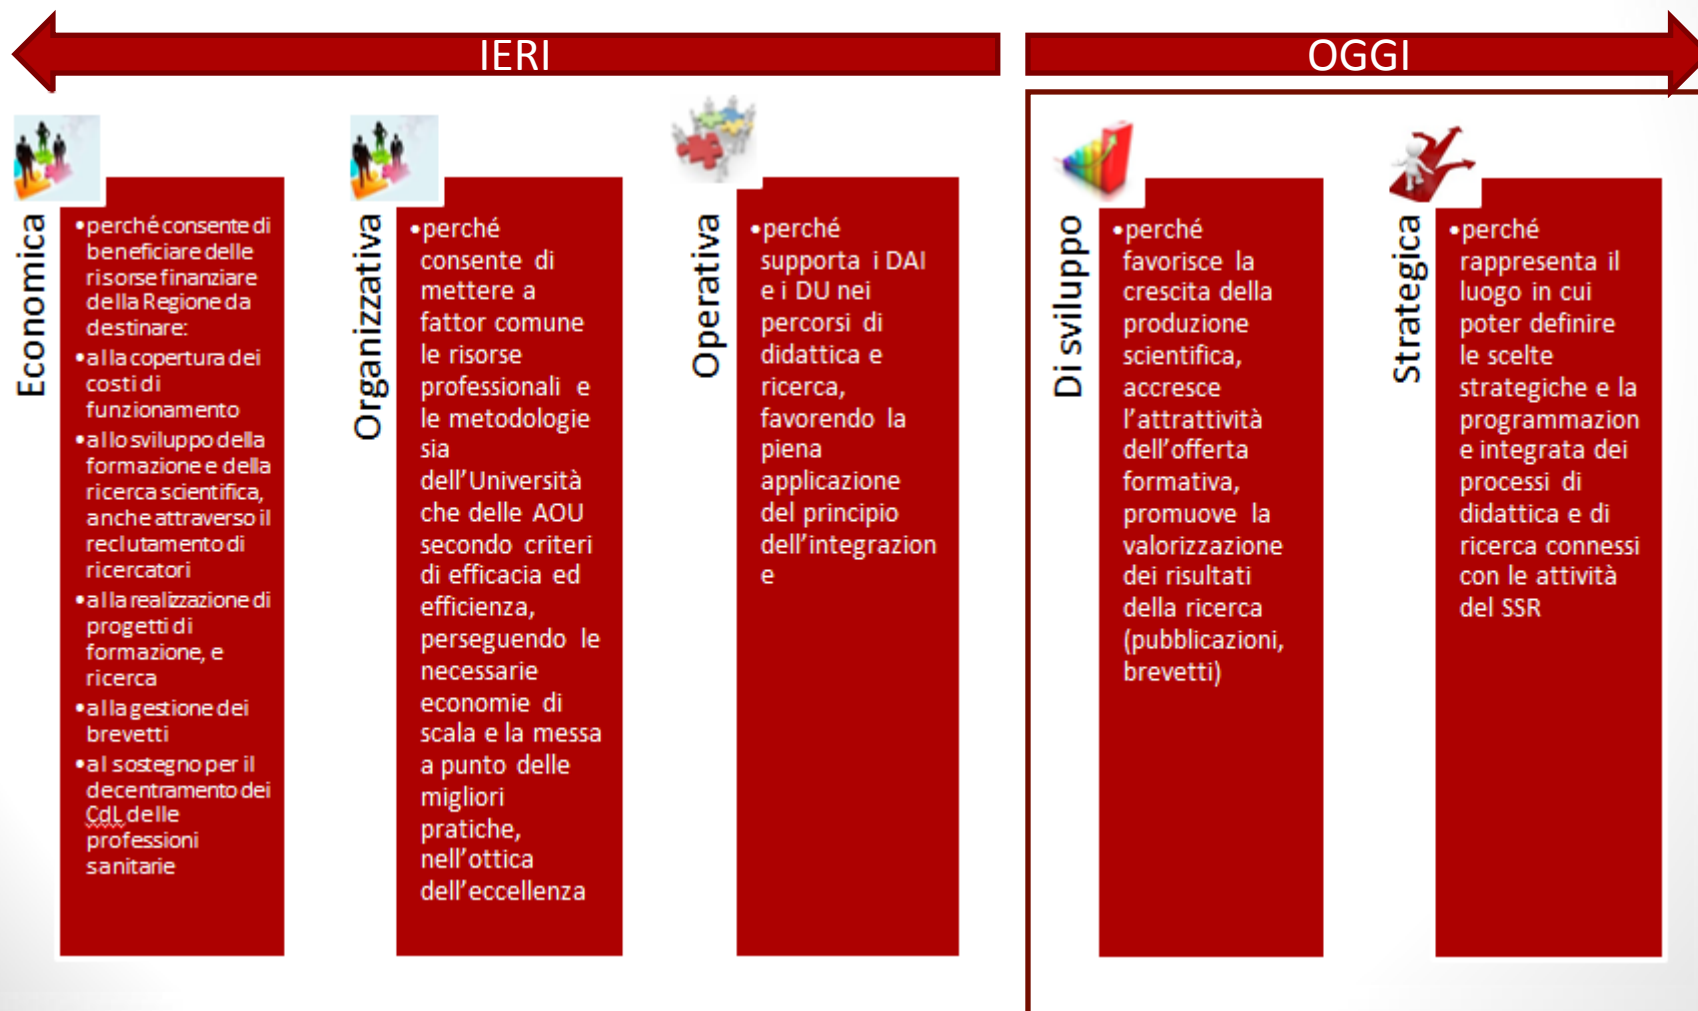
IERI

OGGI

Economica

• perché consente di beneficiare delle risorse finanziare della Regione da destinare:
• alla copertura dei costi di funzionamento
• allo sviluppo della formazione e della ricerca scientifica, anche attraverso il reclutamento di ricercatori
• alla realizzazione di progetti di formazione, e ricerca
• alla gestione dei brevetti
• al sostegno per il decentramento dei CdL delle professioni sanitarie

Organizzativa

• perché consente di mettere a fattor comune le risorse professionali e le metodologie sia dell'Università che delle AOU secondo criteri di efficacia ed efficienza, perseguendo le necessarie economie di scala e la messa a punto delle migliori pratiche, nell'ottica dell'eccellenza

Operativa

• perché supporta i DAI e i DU nei percorsi di didattica e ricerca, favorendo la piena applicazione del principio dell'integrazione

Di sviluppo

• perché favorisce la crescita della produzione scientifica, accresce l'attrattività dell'offerta formativa, promuove la valorizzazione dei risultati della ricerca (pubblicazioni, brevetti)

Strategica

• perché rappresenta il luogo in cui poter definire le scelte strategiche e la programmazione integrata dei processi di didattica e di ricerca connessi con le attività del SSR